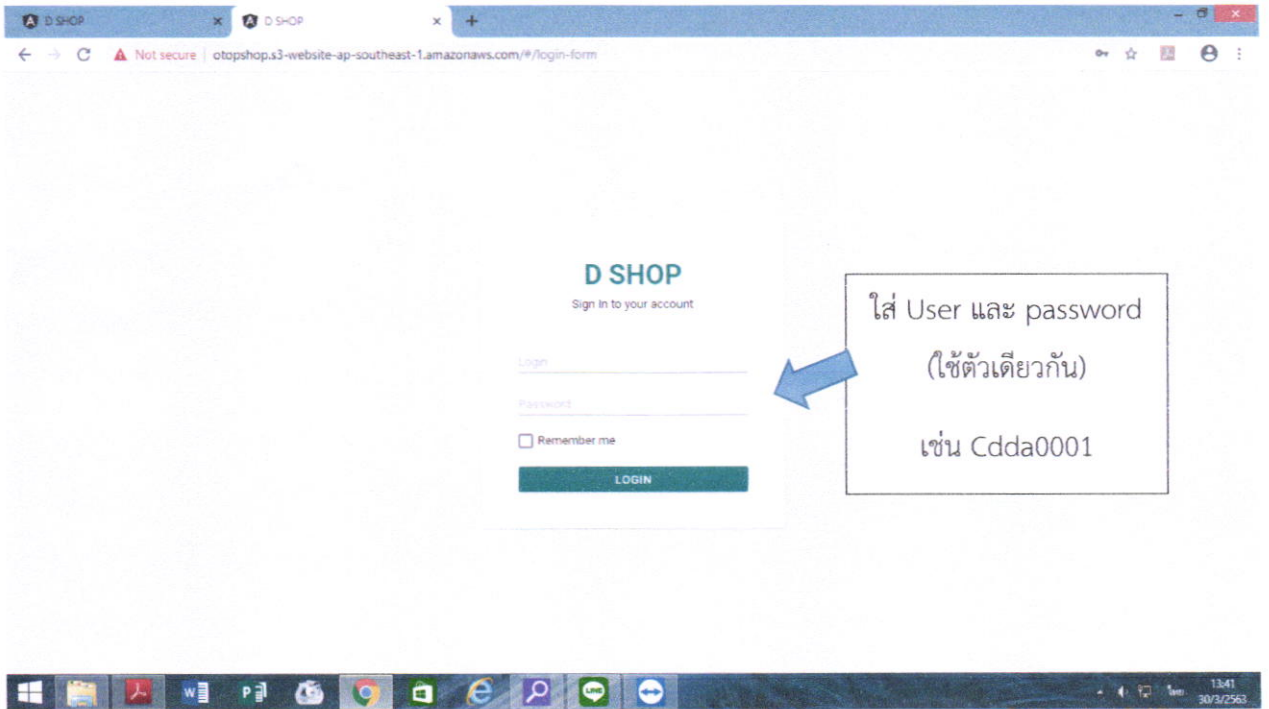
D SHOP
D SHOP
Not secure | otopshop.s3-website-ap-southeast-1.amazonaws.com/#/login-form

D SHOP
Sign in to your account

Login
Password
Remember me
LOGIN

ใส่ User และ password
(ใช้ตัวเดียวกัน)
เช่น Cdda0001

ไทย
13:41
30/3/2563